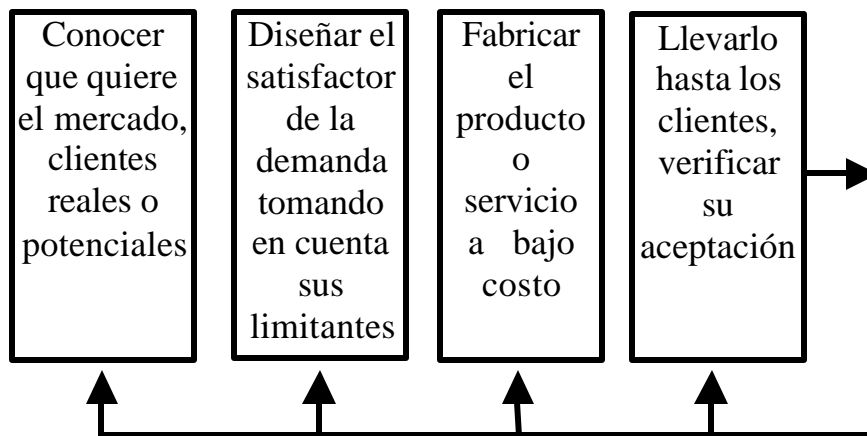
Conocer que quiere el mercado, clientes reales o potenciales

Diseñar el satisfactor de la demanda tomando en cuenta sus limitantes

Fabricar el producto o servicio a bajo costo

Llevarlo hasta los clientes, verificar su aceptación